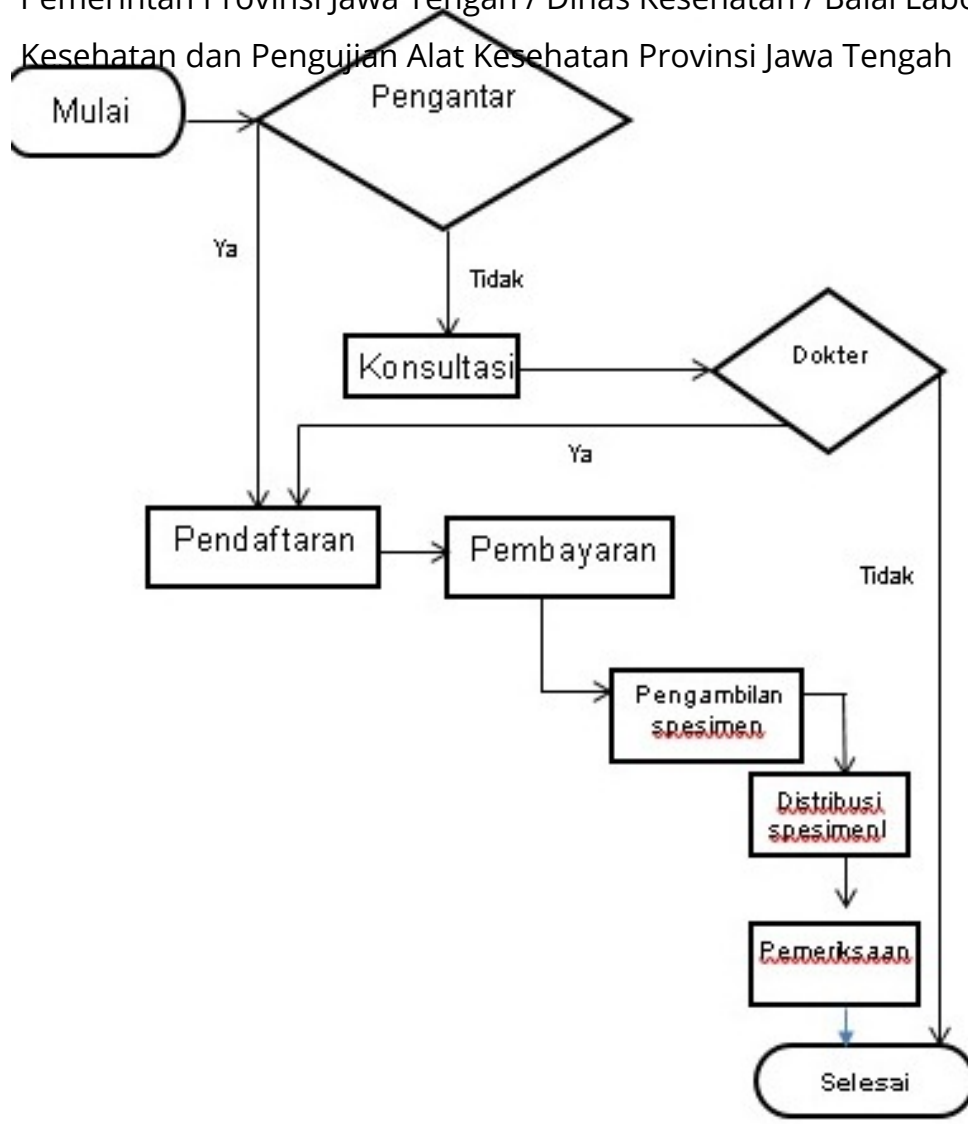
Pemerintah Provinsi Jawa Tengah / Dinas Kesehatan / Balai Labo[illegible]
Kesehatan dan Pengujian Alat Kesehatan Provinsi Jawa Tengah

Mulai

Pengantar

Ya

Tidak

Konsultasi

Dokter

Ya

Pendaftaran

Pembayaran

Tidak

Pengambilan spesimen

Distribusi spesimen!

Pemeriksaan

Selesai